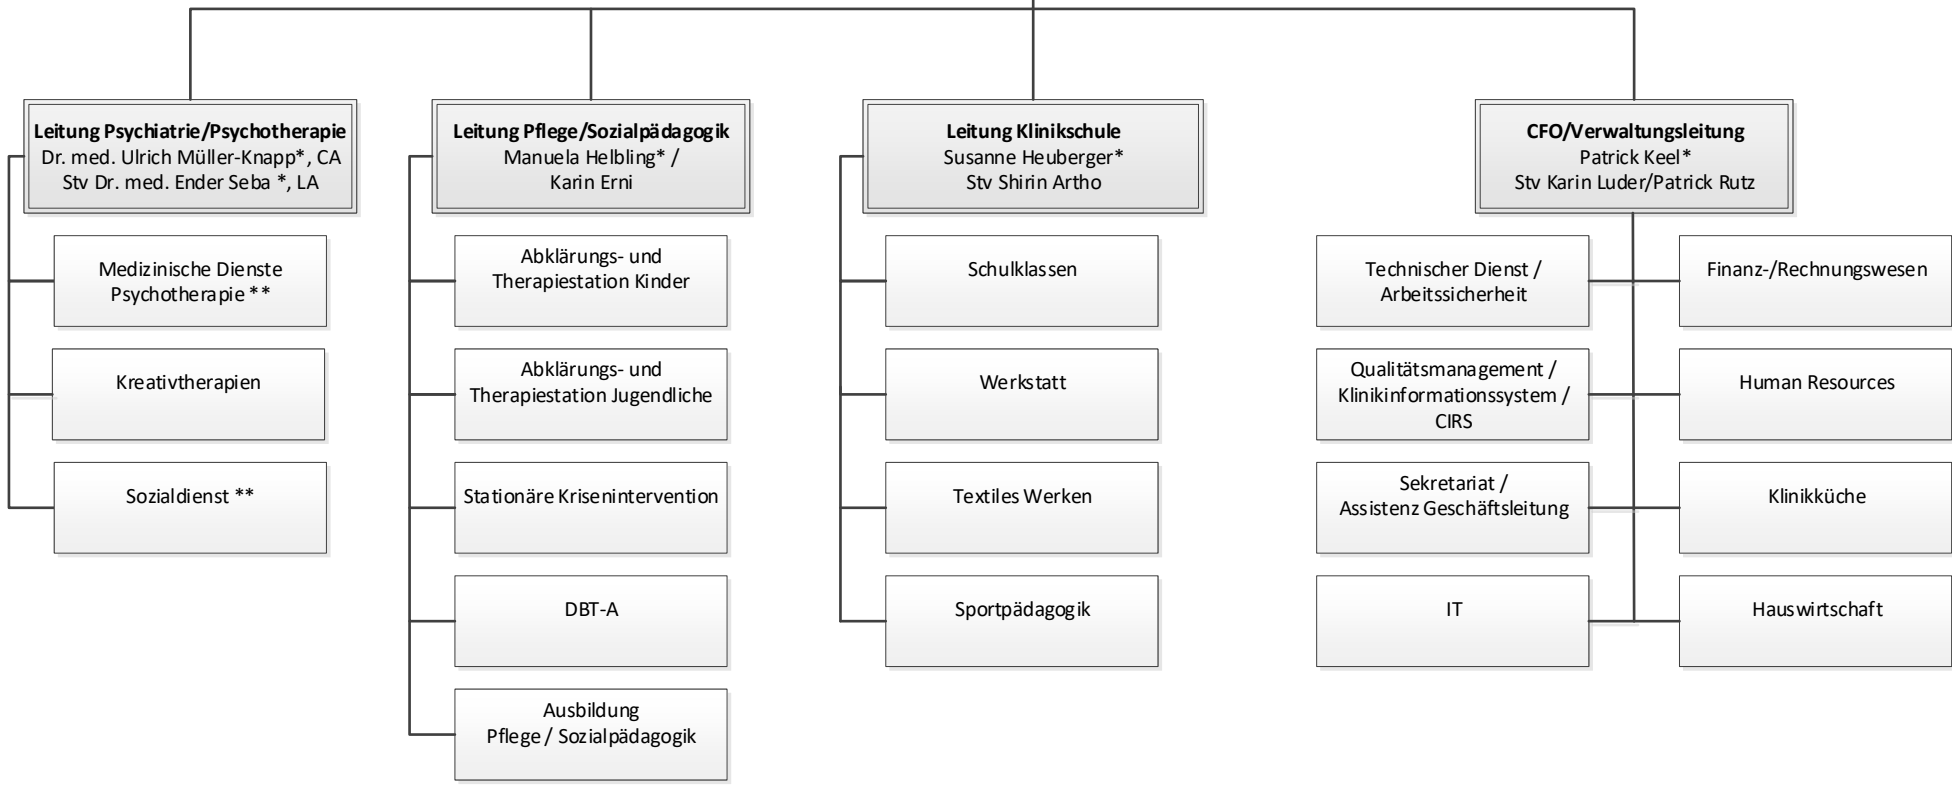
Leitung Psychiatrie/Psychotherapie
Dr. med. Ulrich Müller-Knapp*, CA
Stv Dr. med. Ender Seba *, LA

Medizinische Dienste Psychotherapie **

Kreativtherapien

Sozialdienst **

Leitung Pflege/Sozialpädagogik
Manuela Helbling* /
Karin Erni

Abklärungs- und Therapiestation Kinder

Abklärungs- und Therapiestation Jugendliche

Stationäre Krisenintervention

DBT-A

Ausbildung Pflege / Sozialpädagogik

Leitung Klinikschule
Susanne Heuberger*
Stv Shirin Artho

Schulklassen

Werkstatt

Textiles Werken

Sportpädagogik

CFO/Verwaltungsleitung
Patrick Keel*
Stv Karin Luder/Patrick Rutz

Technischer Dienst / Arbeitssicherheit

Qualitätsmanagement / Klinikinformationssystem / CIRS

Sekretariat / Assistenz Geschäftsleitung

IT

Finanz-/Rechnungswesen

Human Resources

Klinikküche

Hauswirtschaft